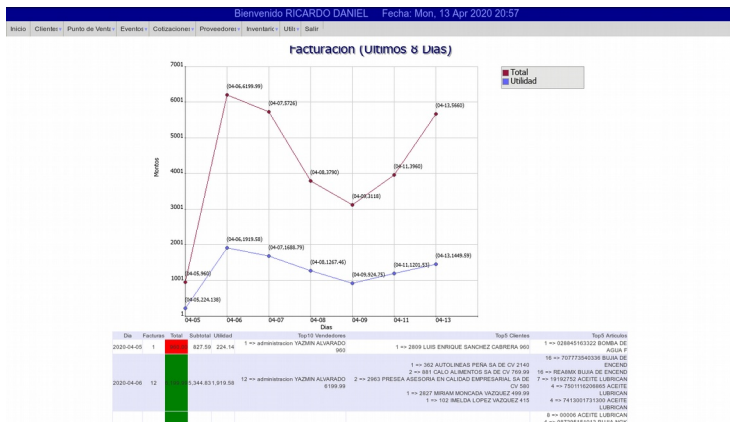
Bienvenido RICARDO DANIEL Fecha: Mon, 13 Apr 2020 20:57

Inicio Clientes Punto de Venta Eventos Cotizaciones Proveedores Inventario Util Salir

Facturacion (Ultimos 8 Dias)

Total
Utilidad

7001
6001
5001
4001
3001
2001
1001
1

Montos

(04-06,6199.99)
(04-07,5726)
(04-08,3790)
(04-09,3118)
(04-11,3960)
(04-13,5660)
(04-05,960)
(04-05,224.138)
(04-06,1919.58)
(04-07,1688.79)
(04-08,1267.46)
(04-09,924.75)
(04-11,1201.53)
(04-13,1449.59)

04-05 04-06 04-07 04-08 04-09 04-11 04-13
Dias

| Dia | Facturas | Total | Subtotal | Utilidad | Top10 Vendedores | Top5 Clientes | Top5 Articulos |
|---|---|---|---|---|---|---|---|
| 2020-04-05 | 1 | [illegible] | 827.59 | 224.14 | 1 => administracion YAZMIN ALVARADO 960 | 1 => 2809 LUIS ENRIQUE SANCHEZ CABRERA 960 | 1 => 028845163322 BOMBA DE AGUA F |
| 2020-04-06 | 12 | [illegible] | 5,344.83 | 1,919.58 | 12 => administracion YAZMIN ALVARADO 6199.99 | 1 => 362 AUTOLINEAS PEÑA SA DE CV 2140 2 => 661 CALO ALIMENTOS SA DE CV 799.99 2 => 2963 PRESEA ASESORIA EN CALIDAD EMPRESARIAL SA DE CV 580 1 => 2827 MIRIAM MONCADA VAZQUEZ 499.99 1 => 102 IMELDA LOPEZ VAZQUEZ 415 | 16 => 707773540336 BUJIA DE ENCEND 16 => REA8MX BUJIA DE ENCEND 7 => 19182752 ACEITE LUBRICAN 4 => 7501116206865 ACEITE LUBRICAN 4 => 7413001731300 ACEITE LUBRICAN |
| | | | | | | | 8 => 00006 ACEITE LUBRICAN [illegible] |